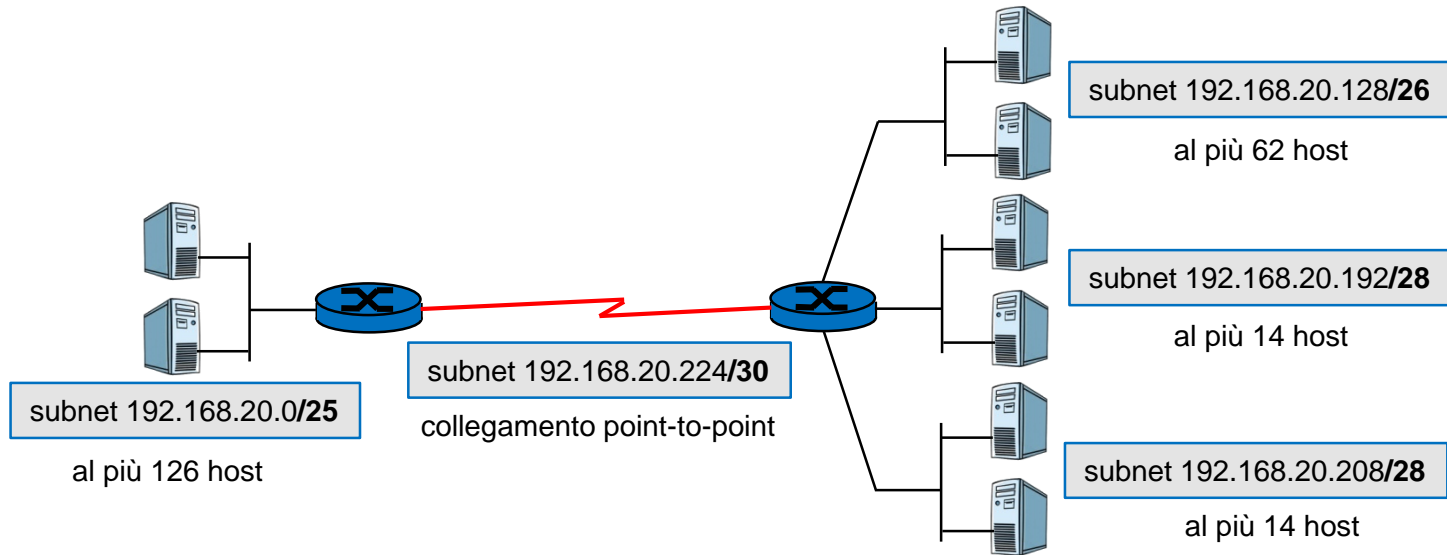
subnet 192.168.20.128**/26**

al più 62 host

subnet 192.168.20.192**/28**

al più 14 host

subnet 192.168.20.208**/28**

al più 14 host

subnet 192.168.20.224**/30**

collegamento point-to-point

subnet 192.168.20.0**/25**

al più 126 host